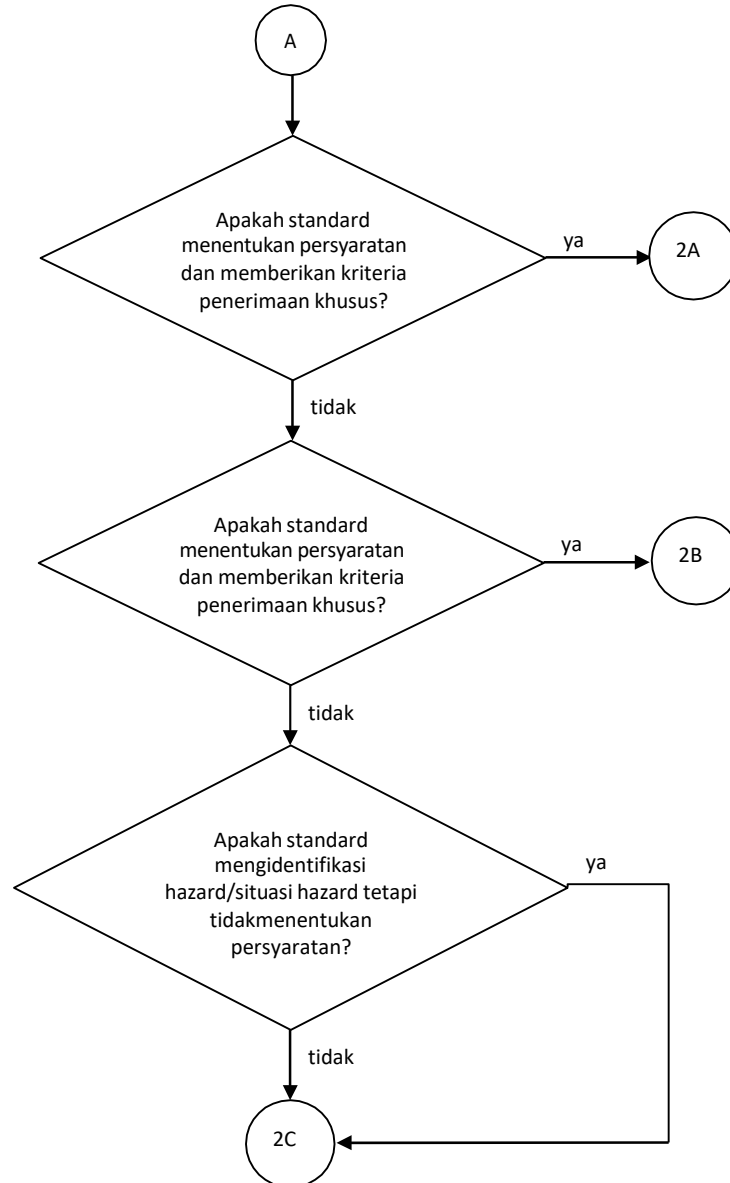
A

Apakah standard menentukan persyaratan dan memberikan kriteria penerimaan khusus?

ya

2A

tidak

Apakah standard menentukan persyaratan dan memberikan kriteria penerimaan khusus?

ya

2B

tidak

Apakah standard mengidentifikasi hazard/situasi hazard tetapi tidakmenentukan persyaratan?

ya

tidak

2C